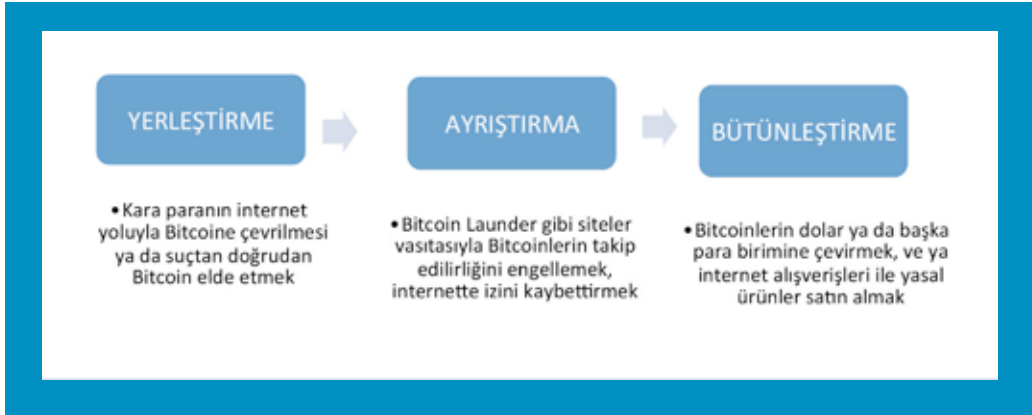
YERLEŞTİRME

AYRIŞTIRMA

BÜTÜNLEŞTİRME

•Kara paranın internet yoluyla Bitcoine çevrilmesi ya da suçtan doğrudan Bitcoin elde etmek

•Bitcoin Launder gibi siteler vasıtasıyla Bitcoinlerin takip edilirliğini engellemek, internette izini kaybettirmek

•Bitcoinlerin dolar ya da başka para birimine çevirmek, ve ya internet alışverişleri ile yasal ürünler satın almak